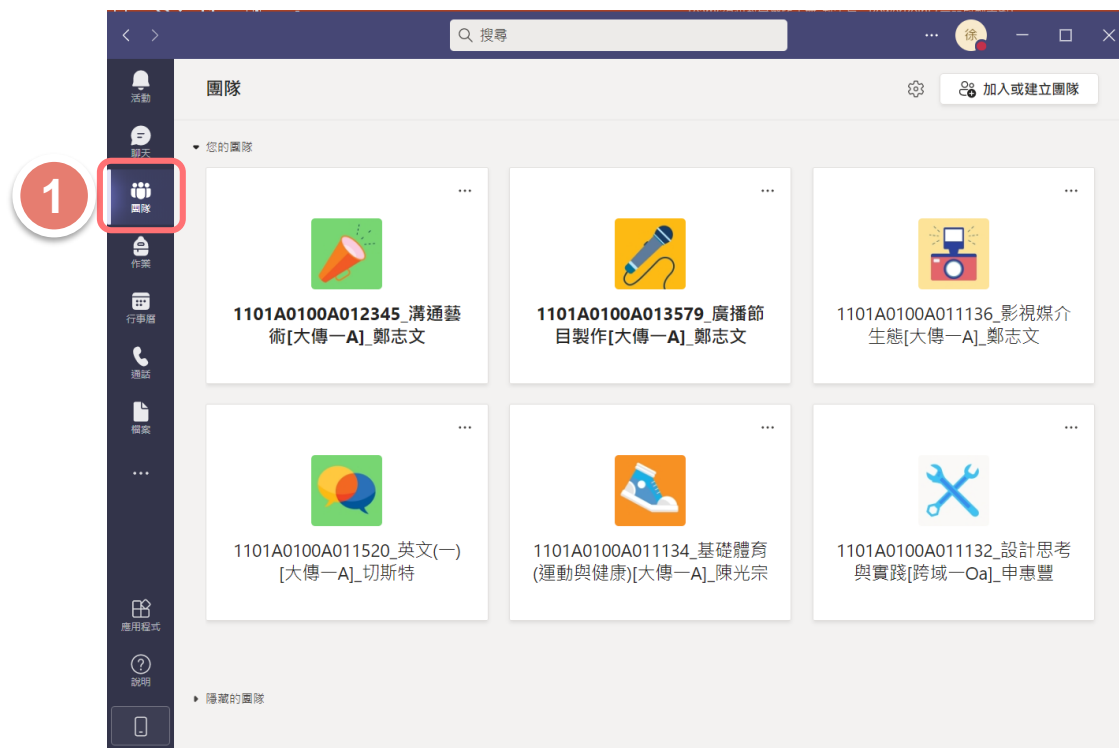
搜尋

徐

活動

聊天

1

團隊

作業

行事曆

通話

檔案

...

應用程式

說明

團隊

加入或建立團隊

您的團隊

...

1101A0100A012345_溝通藝術[大傳一A]_鄭志文

...

1101A0100A013579_廣播節目製作[大傳一A]_鄭志文

...

1101A0100A011136_影視媒介生態[大傳一A]_鄭志文

...

1101A0100A011520_英文(一)[大傳一A]_切斯特

...

1101A0100A011134_基礎體育(運動與健康)[大傳一A]_陳光宗

...

1101A0100A011132_設計思考與實踐[跨域一Oa]_申惠豐

隱藏的團隊